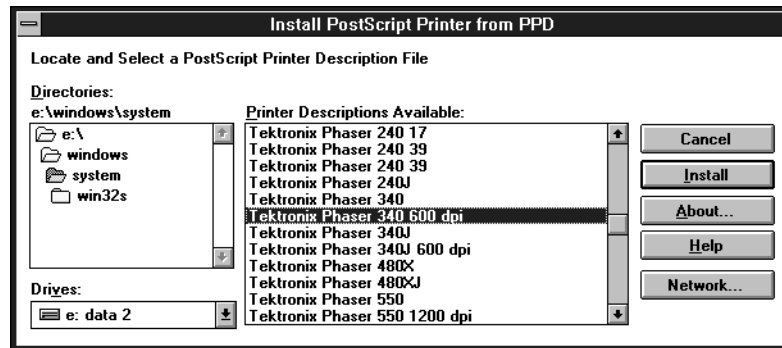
Install PostScript Printer from PPD

Locate and Select a PostScript Printer Description File

Directories:
e:\windows\system

e:\
windows
system
win32s

Drives:
e: data 2

Printer Descriptions Available:
Tektronix Phaser 240 17
Tektronix Phaser 240 39
Tektronix Phaser 240 39
Tektronix Phaser 240J
Tektronix Phaser 340
Tektronix Phaser 340 600 dpi
Tektronix Phaser 340J
Tektronix Phaser 340J 600 dpi
Tektronix Phaser 480X
Tektronix Phaser 480XJ
Tektronix Phaser 550
Tektronix Phaser 550 1200 dpi

Cancel
Install
About...
Help
Network...